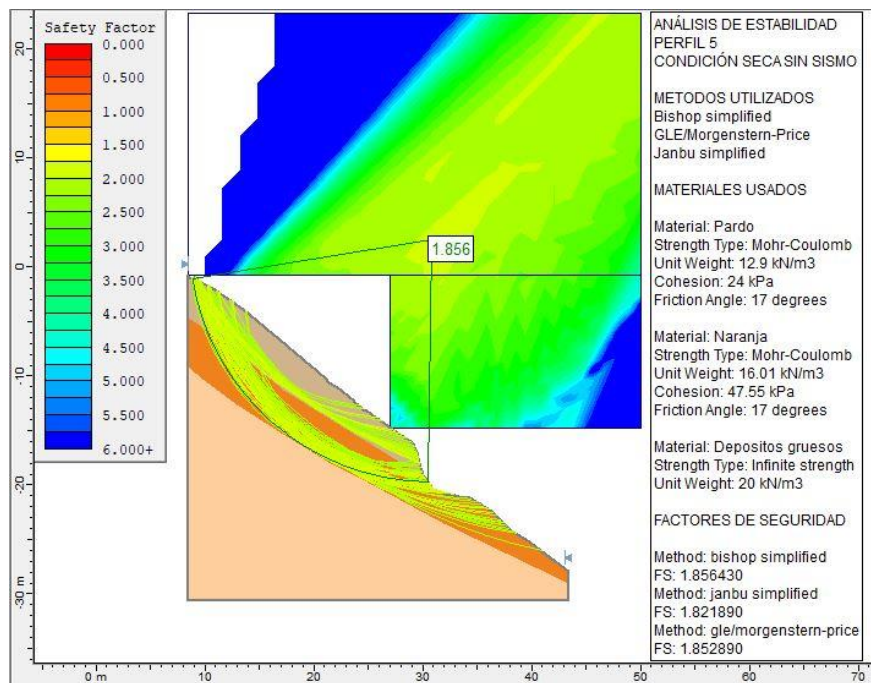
Safety Factor
0.000
0.500
1.000
1.500
2.000
2.500
3.000
3.500
4.000
4.500
5.000
5.500
6.000+

1.856

ANÁLISIS DE ESTABILIDAD
PERFIL 5
CONDICIÓN SECA SIN SISMO

METODOS UTILIZADOS
Bishop simplified
GLE/Morgenstern-Price
Janbu simplified

MATERIALES USADOS

Material: Pardo
Strength Type: Mohr-Coulomb
Unit Weight: 12.9 kN/m3
Cohesion: 24 kPa
Friction Angle: 17 degrees

Material: Naranja
Strength Type: Mohr-Coulomb
Unit Weight: 16.01 kN/m3
Cohesion: 47.55 kPa
Friction Angle: 17 degrees

Material: Depositos gruesos
Strength Type: Infinite strength
Unit Weight: 20 kN/m3

FACTORES DE SEGURIDAD

Method: bishop simplified
FS: 1.856430
Method: janbu simplified
FS: 1.821890
Method: gle/morgenstern-price
FS: 1.852890

20
10
0
-10
-20
-30 m

0 m
10
20
30
40
50
60
70